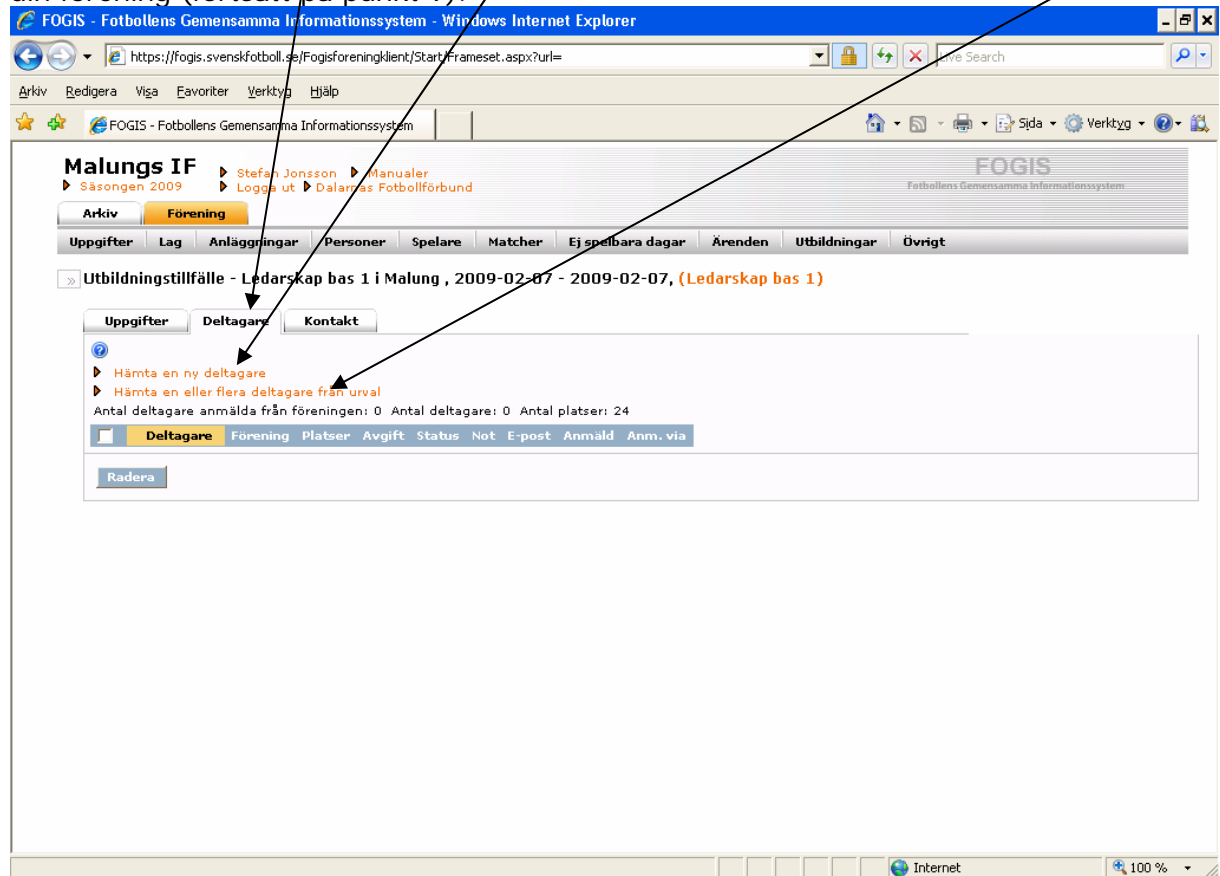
din förening (fortsätt på punkt 7).

FOGIS - Fotbollens Gemensamma Informationssystem - Windows Internet Explorer

https://fogis.svenskfotboll.se/Fogisforeningklient/Start/Frameset.aspx?url=

Live Search

Arkiv Redigera Visa Favoriter Verktyg Hjälp

FOGIS - Fotbollens Gemensamma Informationssystem

Sida Verktyg

Malungs IF
Säsongen 2009
Stefan Jonsson Manualer
Logga ut Dalarnas Fotbollförbund

FOGIS
Fotbollens Gemensamma Informationssystem

Arkiv Förening

Uppgifter Lag Anläggningar Personer Spelare Matcher Ej spelbara dagar Ärenden Utbildningar Övrigt

» Utbildningstillfälle - Ledarskap bas 1 i Malung , 2009-02-07 - 2009-02-07, (Ledarskap bas 1)

Uppgifter Deltagare Kontakt

Hämta en ny deltagare
Hämta en eller flera deltagare från urval
Antal deltagare anmälda från föreningen: 0 Antal deltagare: 0 Antal platser: 24

| | Deltagare | Förening | Platser | Avgift | Status | Not | E-post | Anmäld | Anm. via |
|---|---|---|---|---|---|---|---|---|---|

Radera

Internet 100 %